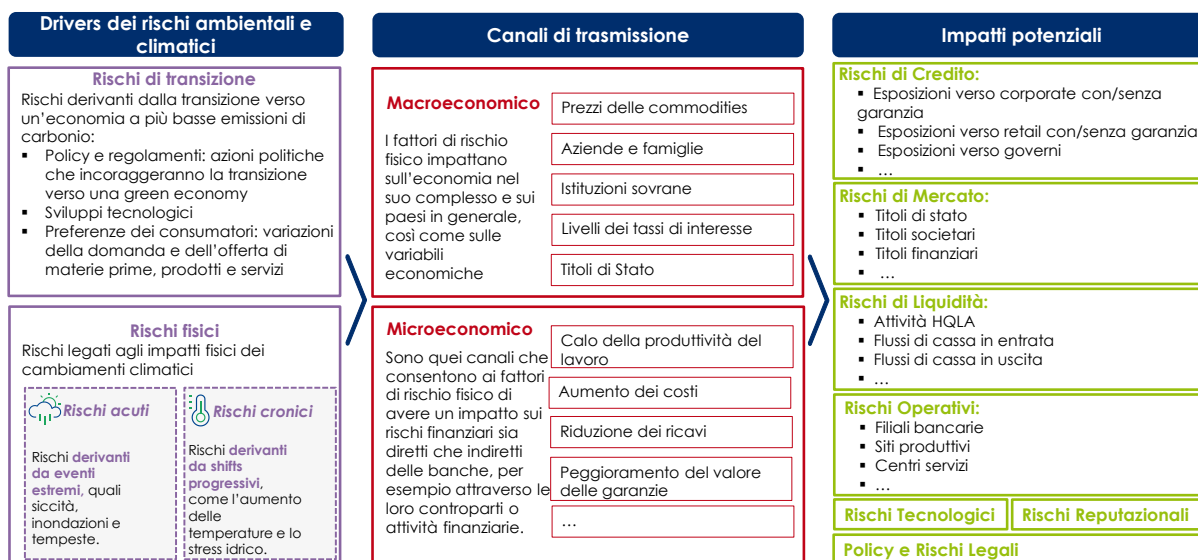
Drivers dei rischi ambientali e climatici

Rischi di transizione
Rischi derivanti dalla transizione verso un'economia a più basse emissioni di carbonio:
- Policy e regolamenti: azioni politiche che incoraggeranno la transizione verso una green economy
- Sviluppi tecnologici
- Preferenze dei consumatori: variazioni della domanda e dell'offerta di materie prime, prodotti e servizi

Rischi fisici
Rischi legati agli impatti fisici dei cambiamenti climatici

Rischi acuti
Rischi derivanti da eventi estremi, quali siccità, inondazioni e tempeste.

Rischi cronici
Rischi derivanti da shifts progressivi, come l'aumento delle temperature e lo stress idrico.

Canali di trasmissione

Macroeconomico
I fattori di rischio fisico impattano sull'economia nel suo complesso e sui paesi in generale, così come sulle variabili economiche

Prezzi delle commodities
Aziende e famiglie
Istituzioni sovrane
Livelli dei tassi di interesse
Titoli di Stato

Microeconomico
Sono quei canali che consentono ai fattori di rischio fisico di avere un impatto sui rischi finanziari sia diretti che indiretti delle banche, per esempio attraverso le loro controparti o attività finanziarie.

Calo della produttività del lavoro
Aumento dei costi
Riduzione dei ricavi
Peggioramento del valore delle garanzie
...

Impatti potenziali

Rischi di Credito:
- Esposizioni verso corporate con/senza garanzia
- Esposizioni verso retail con/senza garanzia
- Esposizioni verso governi
- ...

Rischi di Mercato:
- Titoli di stato
- Titoli societari
- Titoli finanziari
- ...

Rischi di Liquidità:
- Attività HQLA
- Flussi di cassa in entrata
- Flussi di cassa in uscita
- ...

Rischi Operativi:
- Filiali bancarie
- Siti produttivi
- Centri servizi
- ...

Rischi Tecnologici
Rischi Reputazionali
Policy e Rischi Legali